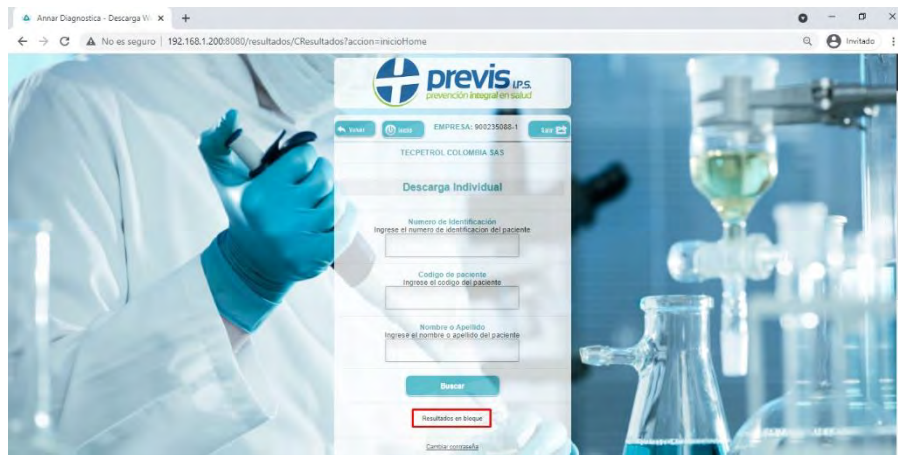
Annar Diagnostica - Descarga W ×
No es seguro | 192.168.1.200:8080/resultados/CResultados?accion=inicioHome
Invitado

previs I.P.S.
prevención integral en salud

Volver
Inicio
EMPRESA: 900235088-1
Salir

TECPETROL COLOMBIA SAS

Descarga Individual

Numero de Identificacion
Ingrese el numero de identificacion del paciente

Codigo de paciente
Ingrese el codigo del paciente

Nombre o Apellido
Ingrese el nombre o apellido del paciente

Buscar

Resultados en bloque

Cambiar contraseña